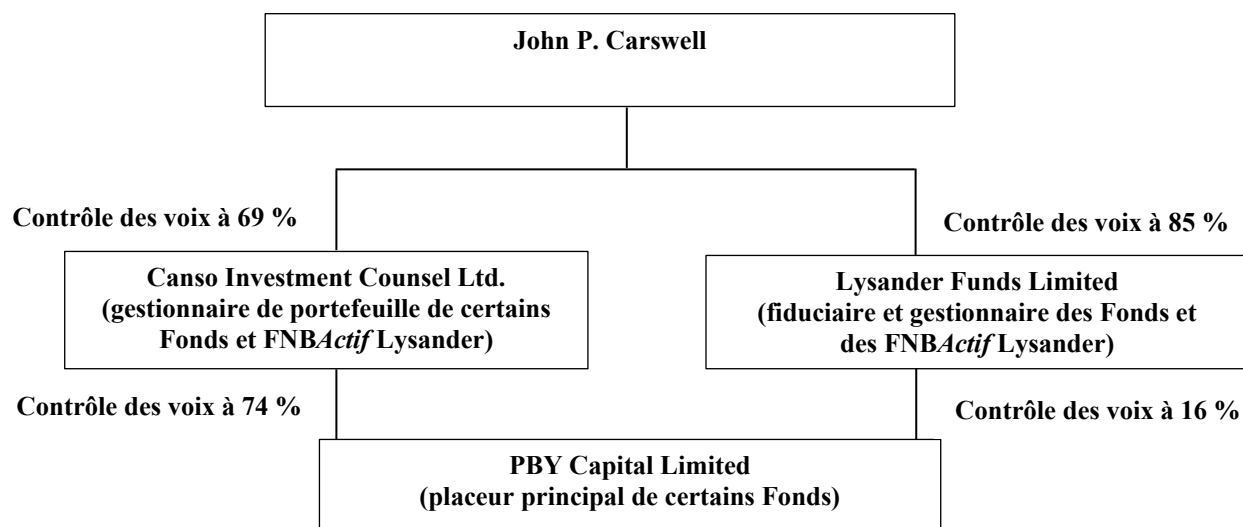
John P. Carswell

Contrôle des voix à 69 %

Contrôle des voix à 85 %

Canso Investment Counsel Ltd. (gestionnaire de portefeuille de certains Fonds et FNB*Actif* Lysander)

Lysander Funds Limited (fiduciaire et gestionnaire des Fonds et des FNB*Actif* Lysander)

Contrôle des voix à 74 %

Contrôle des voix à 16 %

PBY Capital Limited (placeur principal de certains Fonds)